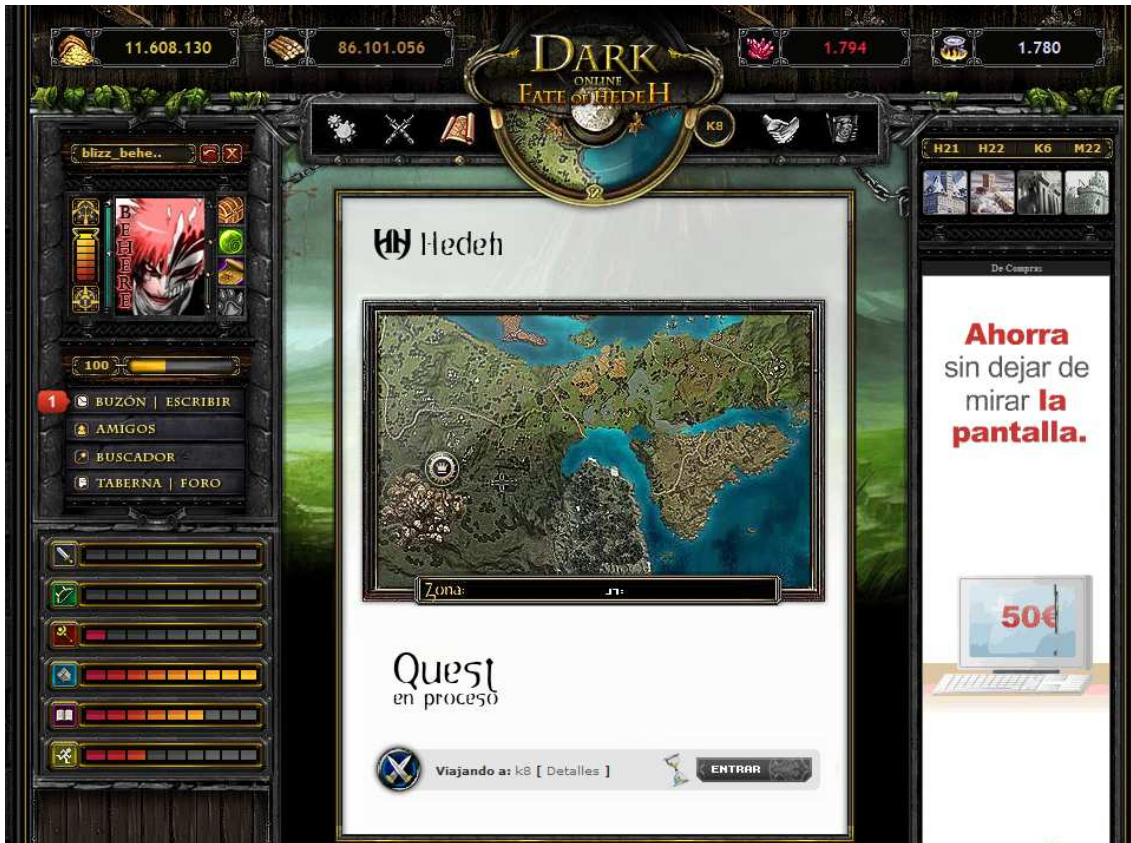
11.608.130

86.101.056

DARK ONLINE FATE OF HEDEH

1.794

1.780

K8

blizz_behe..

BEHERE

H21 H22 K6 M22

De Compras

Hedeh

100

1 BUZÓN | ESCRIBIR

AMIGOS

BUSCADOR

TABERNA | FORO

Zona:

Quest en proceso

Viajando a: k8 [ Detalles ]

ENTRAR

Ahorra sin dejar de mirar la pantalla.

50€